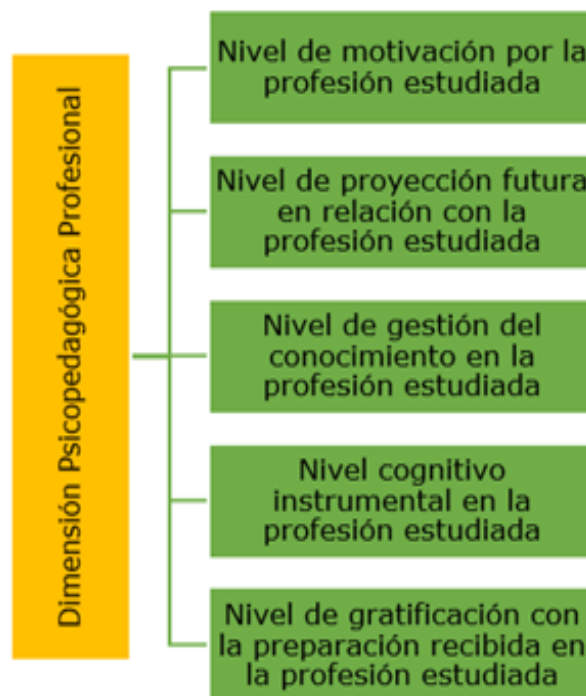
Dimensión Psicopedagógica Profesional

Nivel de motivación por la profesión estudiada

Nivel de proyección futura en relación con la profesión estudiada

Nivel de gestión del conocimiento en la profesión estudiada

Nivel cognitivo instrumental en la profesión estudiada

Nivel de gratificación con la preparación recibida en la profesión estudiada